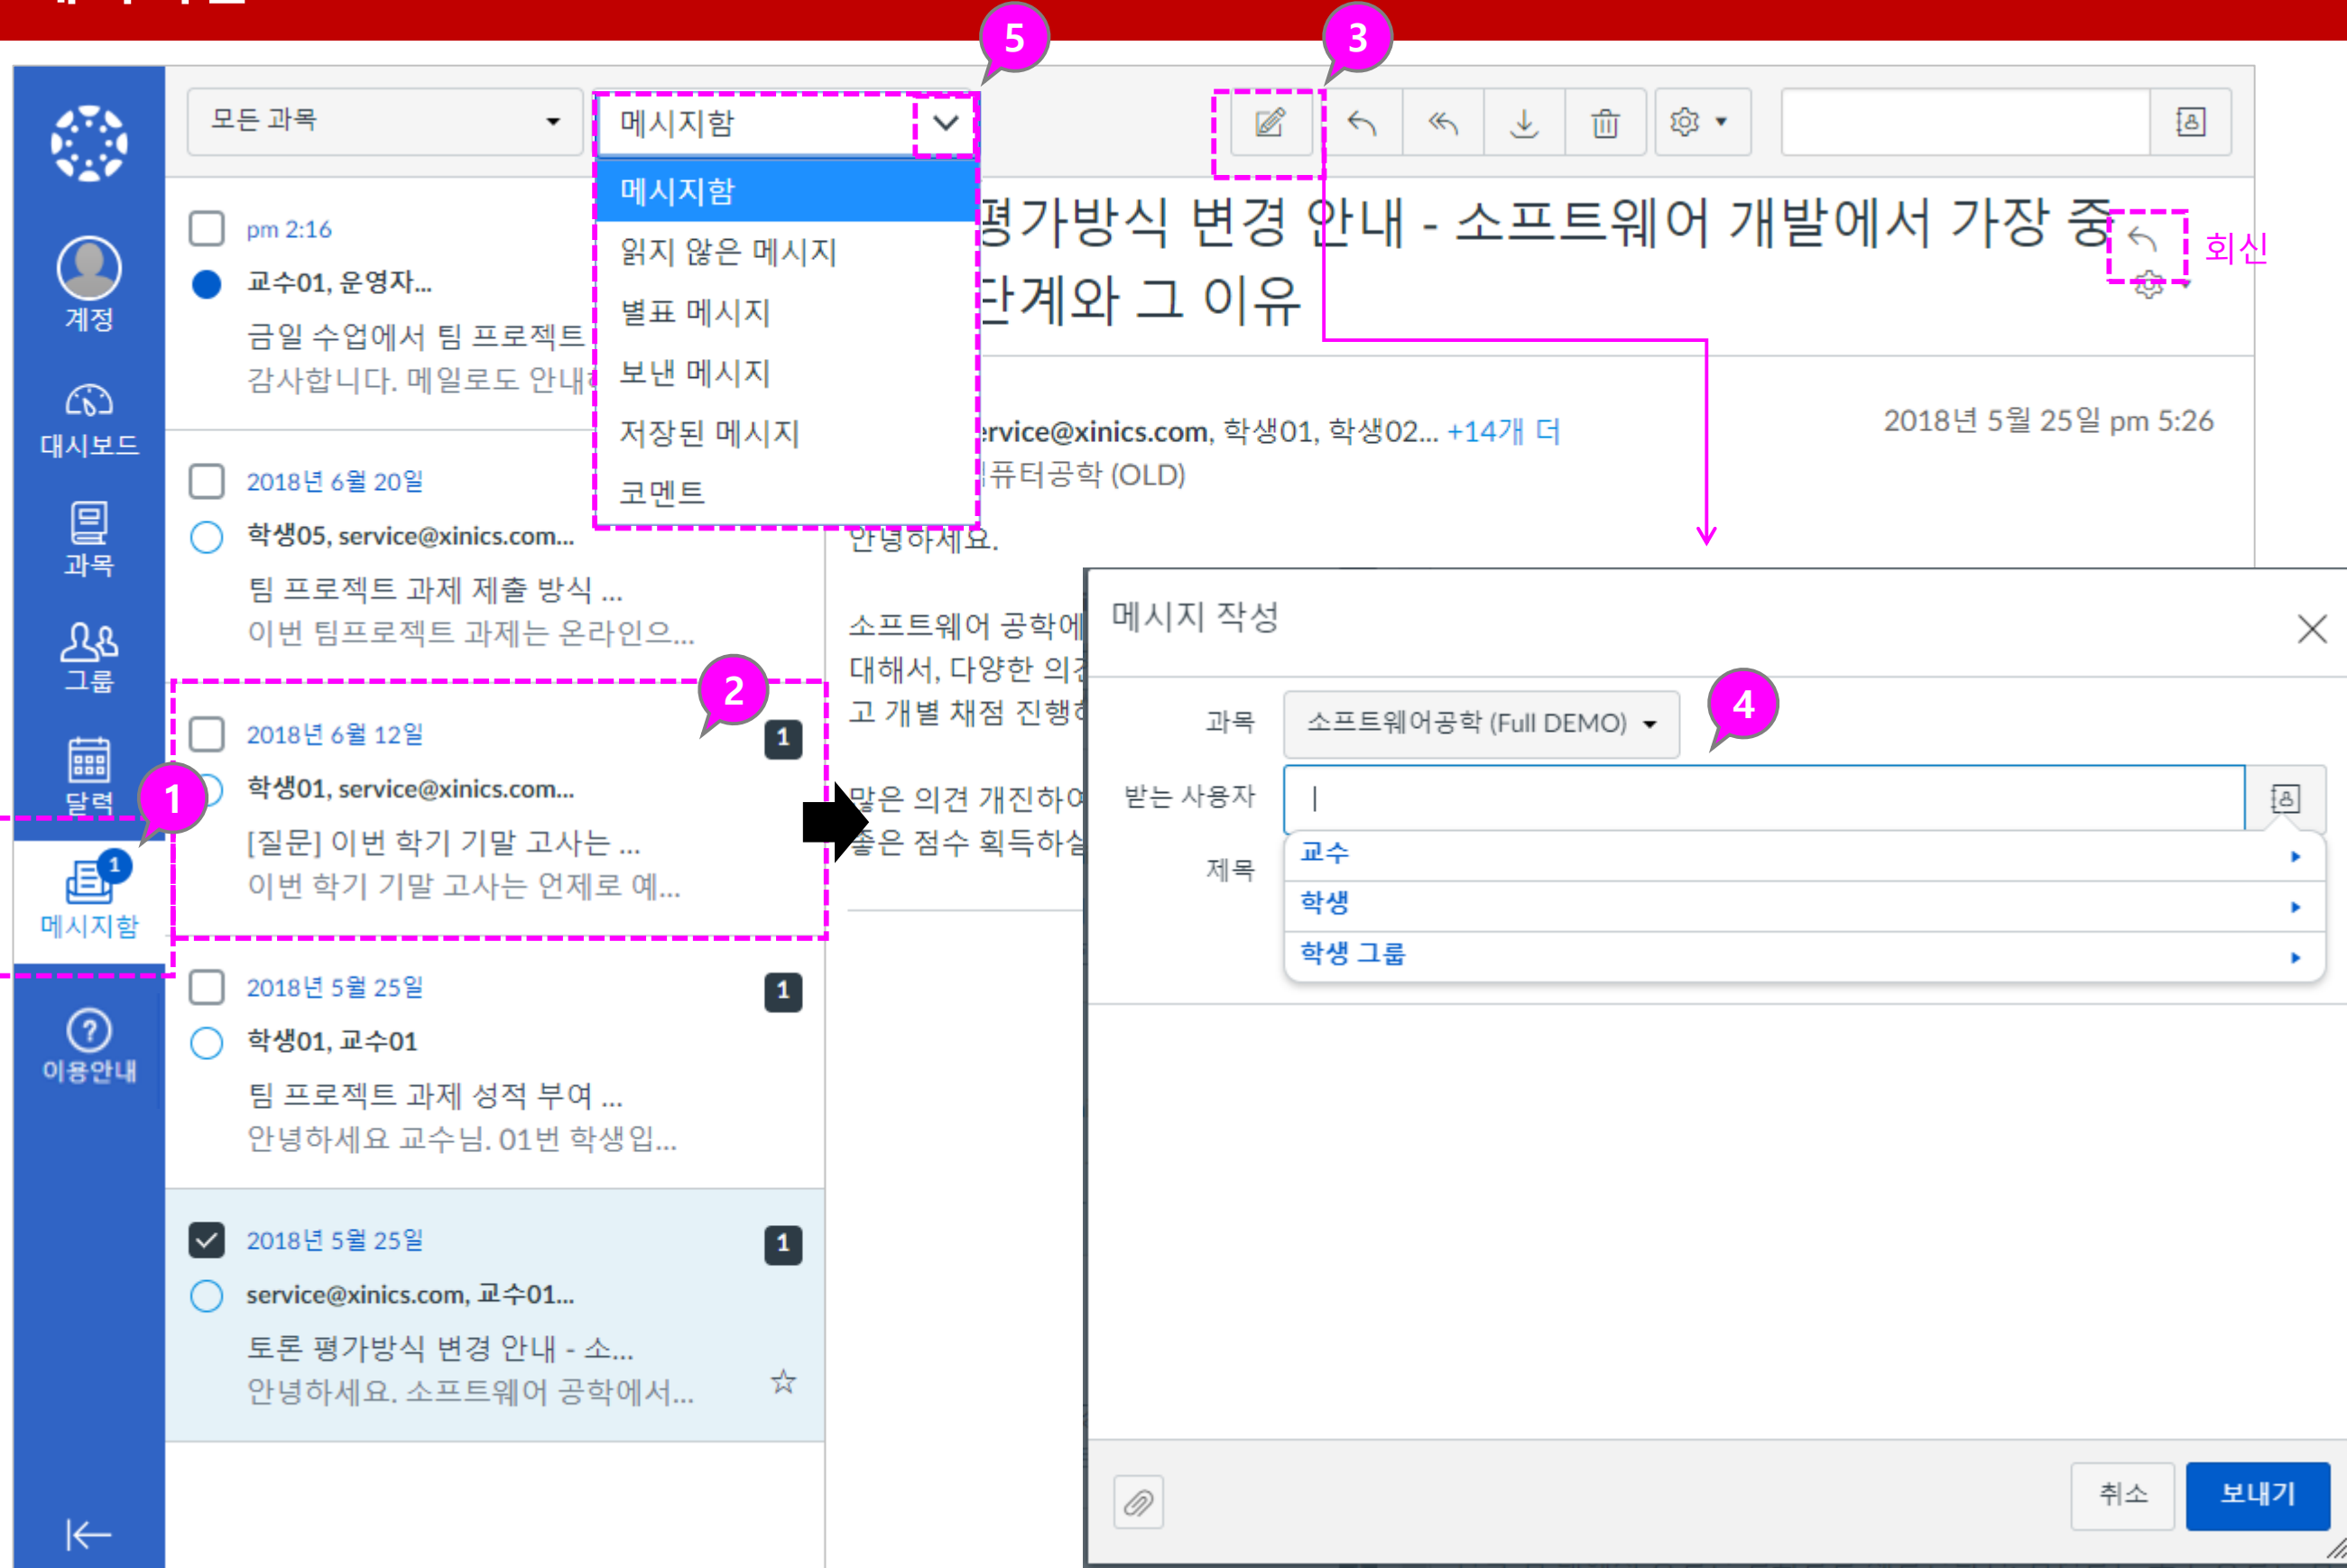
계정
대시보드
과목
그룹
달력
1
메시지함
이용안내

모든 과목
메시지함
메시지함
읽지 않은 메시지
별표 메시지
보낸 메시지
저장된 메시지
코멘트

5
3

pm 2:16
교수01, 운영자...
금일 수업에서 팀 프로젝트
감사합니다. 메일로도 안내

2018년 6월 20일
학생05, service@xinics.com...
팀 프로젝트 과제 제출 방식 ...
이번 팀프로젝트 과제는 온라인으...

2
2018년 6월 12일
1
학생01, service@xinics.com...
[질문] 이번 학기 기말 고사는 ...
이번 학기 기말 고사는 언제로 예...

2018년 5월 25일
1
학생01, 교수01
팀 프로젝트 과제 성적 부여 ...
안녕하세요 교수님. 01번 학생입...

2018년 5월 25일
1
service@xinics.com, 교수01...
토론 평가방식 변경 안내 - 소...
안녕하세요. 소프트웨어 공학에서...

평가방식 변경 안내 - 소프트웨어 개발에서 가장 중
단계와 그 이유
회신

ervice@xinics.com, 학생01, 학생02... +14개 더
퓨터공학 (OLD)
2018년 5월 25일 pm 5:26

안녕하세요.
소프트웨어 공학에
대해서, 다양한 의
고 개별 채점 진행
많은 의견 개진하
좋은 점수 획득하

메시지 작성
과목 소프트웨어공학 (Full DEMO)
4
받는 사용자
제목
교수
학생
학생 그룹
취소
보내기